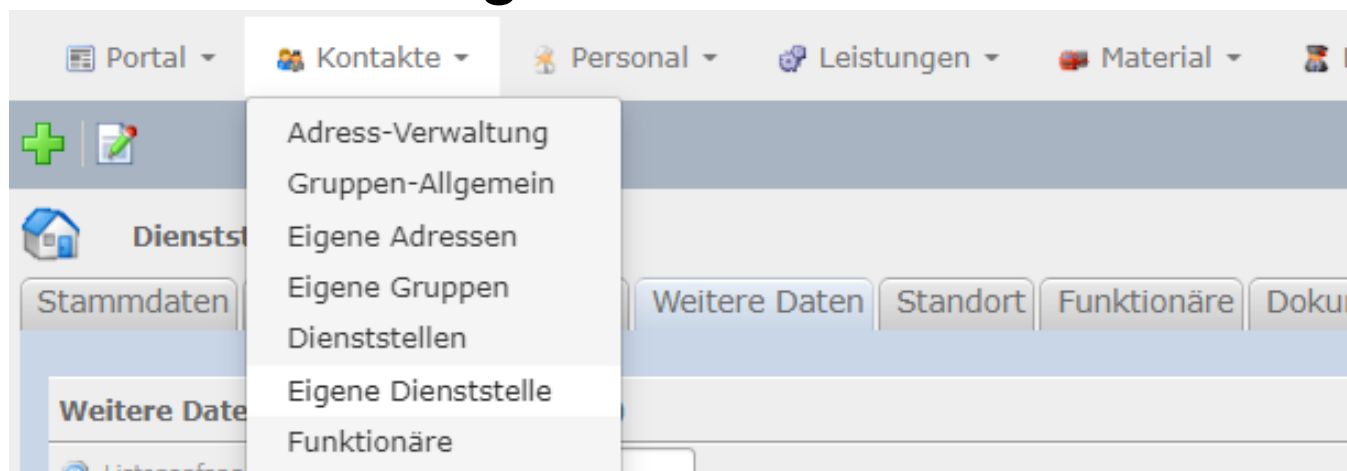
Portal ▾ Kontakte ▾ Personal ▾ Leistungen ▾ Material ▾

Adress-Verwaltung
Gruppen-Allgemein
Eigene Adressen
Eigene Gruppen
Dienststellen
Eigene Dienststelle
Funktionäre

Dienstst

Stammdaten | Weitere Daten | Standort | Funktionäre | Doku

Weitere Date